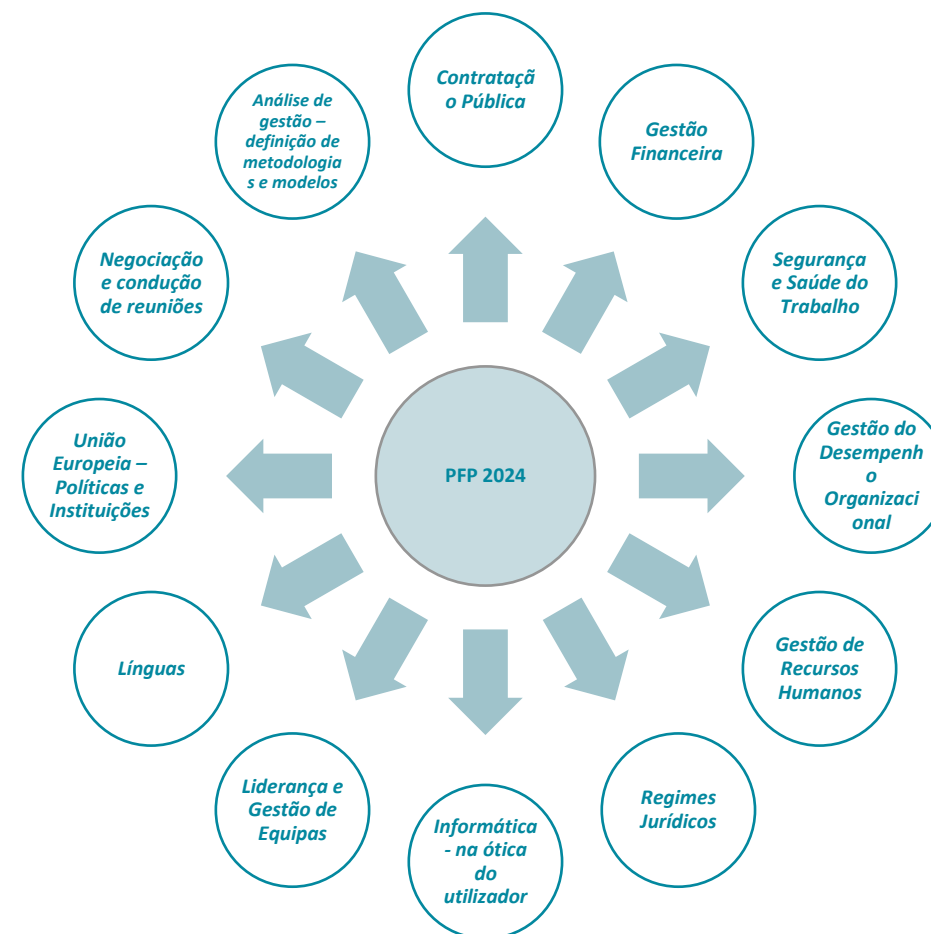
PFP 2024

Contratação Pública

Gestão Financeira

Segurança e Saúde do Trabalho

Gestão do Desempenho Organizacional

Gestão de Recursos Humanos

Regimes Jurídicos

Informática - na ótica do utilizador

Liderança e Gestão de Equipas

Línguas

União Europeia – Políticas e Instituições

Negociação e condução de reuniões

Análise de gestão – definição de metodologias e modelos